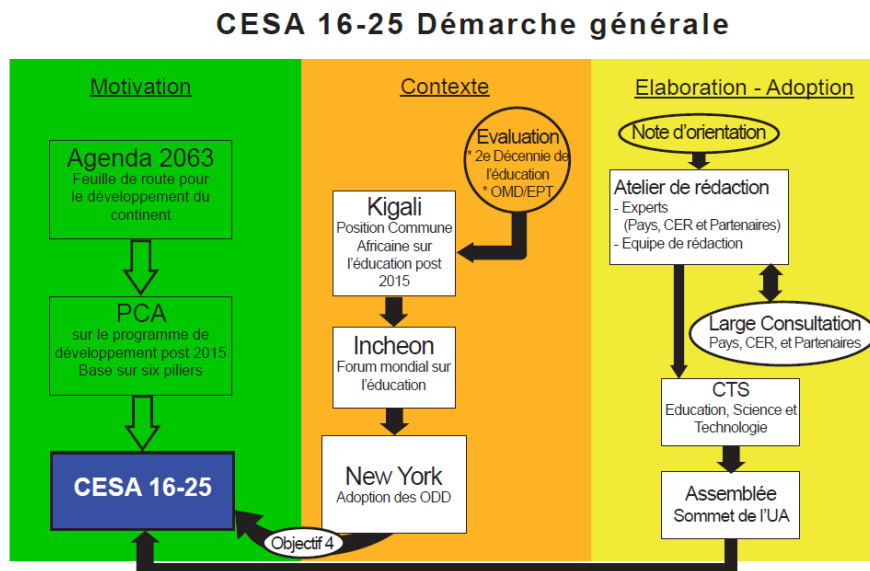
CESA 16-25 Démarche générale

Motivation

Agenda 2063
Feuille de route pour le développement du continent

PCA
sur le programme de développement post 2015
Base sur six piliers

CESA 16-25

Contexte

Evaluation
* 2e Décennie de l'éducation
* OMD/EPT

Kigali
Position Commune Africaine sur l'éducation post 2015

Incheon
Forum mondial sur l'éducation

New York
Adoption des ODD

Objectif 4

Elaboration - Adoption

Note d'orientation

Atelier de rédaction
- Experts (Pays, CER et Partenaires)
- Equipe de rédaction

Large Consultation
Pays, CER, et Partenaires

CTS
Education, Science et Technologie

Assemblée
Sommet de l'UA